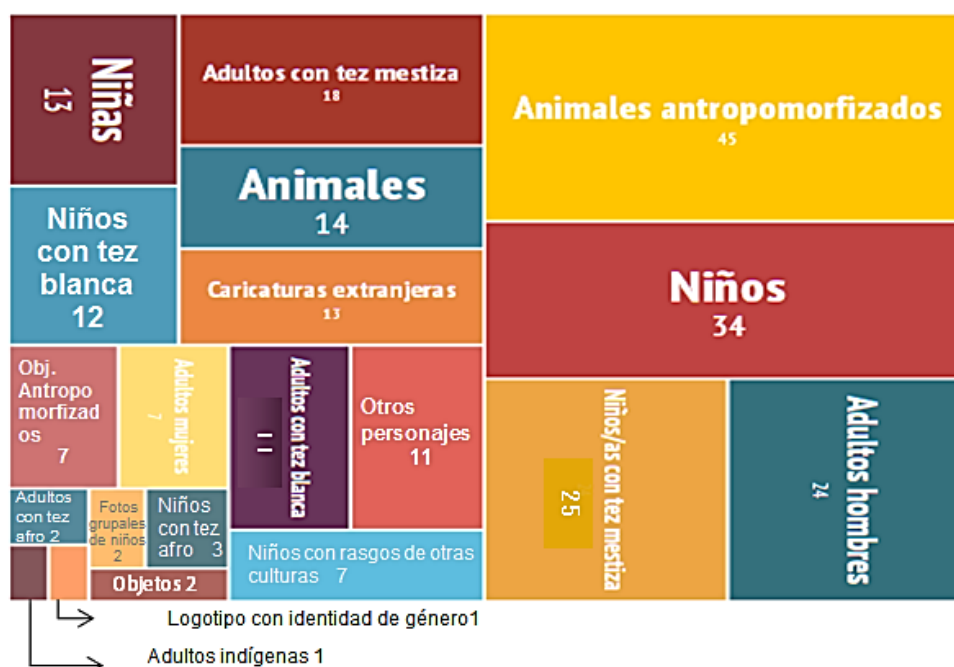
Niñas
13

Adultos con tez mestiza
18

Animales
14

Niños con tez blanca
12

Caricaturas extranjeras
13

Animales antropomorfizados
45

Niños
34

Obj. Antropomorfizados
7

Adultos mujeres
7

Adultos con tez blanca
11

Otros personajes
11

Niños/as con tez mestiza
25

Adultos hombres
24

Adultos con tez afro 2

Fotos grupales de niños
2

Niños con tez afro 3

Niños con rasgos de otras culturas 7

Objetos 2

Logotipo con identidad de género1

Adultos indígenas 1